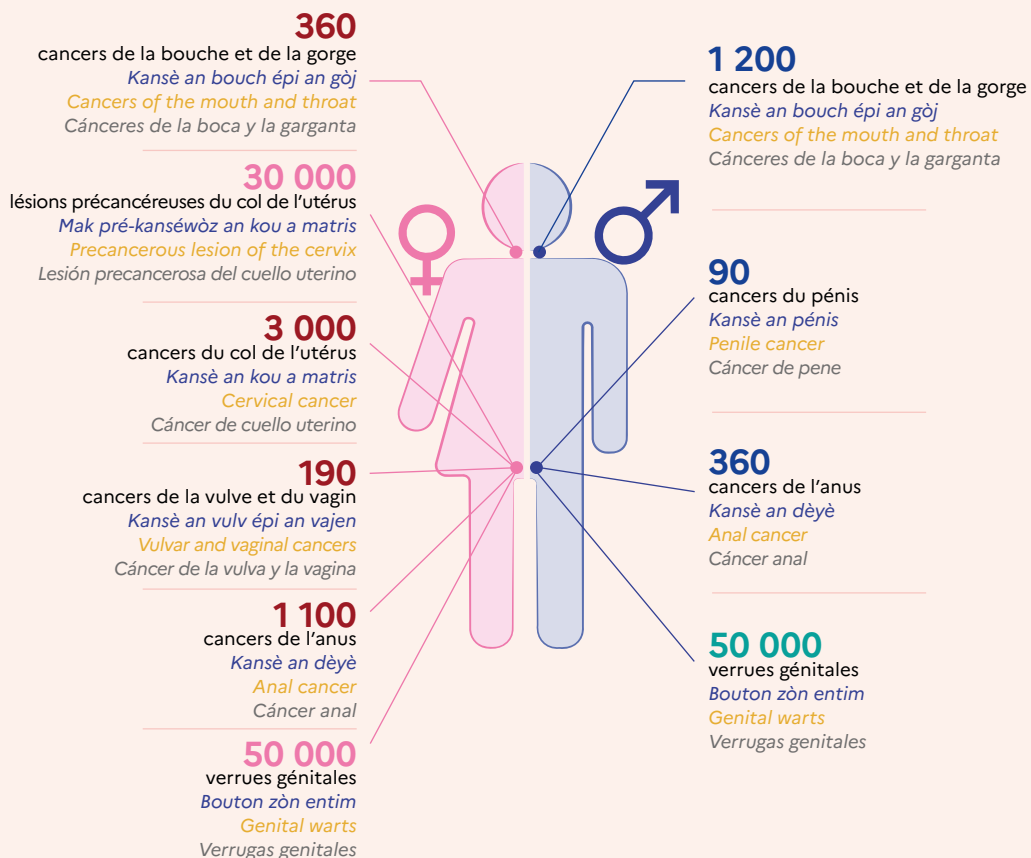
360
cancers de la bouche et de la gorge
Kansè an bouch épi an gòj
Cancers of the mouth and throat
Cánceres de la boca y la garganta

30 000
lésions précancéreuses du col de l'utérus
Mak pré-kanséwòz an kou a matris
Precancerous lesion of the cervix
Lesión precancerosa del cuello uterino

3 000
cancers du col de l'utérus
Kansè an kou a matris
Cervical cancer
Cáncer de cuello uterino

190
cancers de la vulve et du vagin
Kansè an vulv épi an vajen
Vulvar and vaginal cancers
Cáncer de la vulva y la vagina

1 100
cancers de l'anus
Kansè an dèyè
Anal cancer
Cáncer anal

50 000
verrues génitales
Bouton zòn entim
Genital warts
Verrugas genitales

1 200
cancers de la bouche et de la gorge
Kansè an bouch épi an gòj
Cancers of the mouth and throat
Cánceres de la boca y la garganta

90
cancers du pénis
Kansè an pénis
Penile cancer
Cáncer de pene

360
cancers de l'anus
Kansè an dèyè
Anal cancer
Cáncer anal

50 000
verrues génitales
Bouton zòn entim
Genital warts
Verrugas genitales